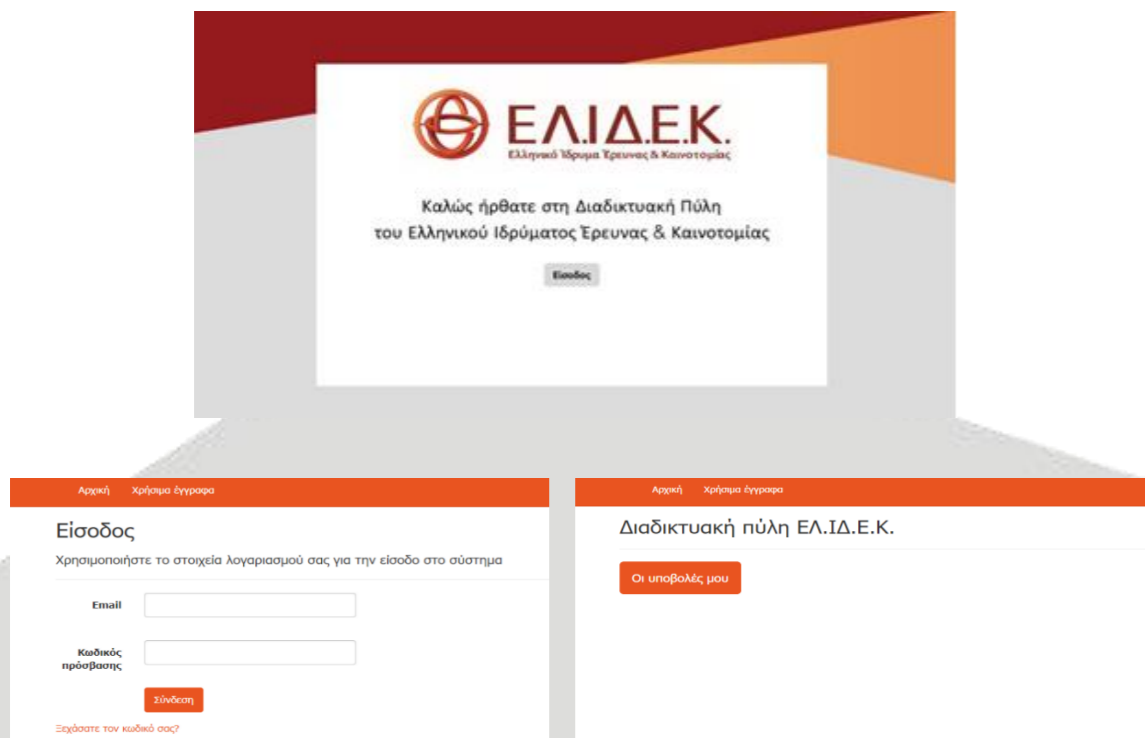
ΕΛ.Ι.Δ.Ε.Κ.
Ελληνικό Ίδρυμα Έρευνας & Καινοτομίας

Καλώς ήρθατε στη Διαδικτυακή Πύλη του Ελληνικού Ιδρύματος Έρευνας & Καινοτομίας

Είσοδος

Αρχική Χρήσιμα έγγραφα

Είσοδος

Χρησιμοποιήστε το στοιχεία λογαριασμού σας για την είσοδο στο σύστημα

Email

Κωδικός πρόσβασης

Σύνδεση

Ξεχάσατε τον κωδικό σας;

Αρχική Χρήσιμα έγγραφα

Διαδικτυακή πύλη ΕΛ.ΙΔ.Ε.Κ.

Οι υποβολές μου